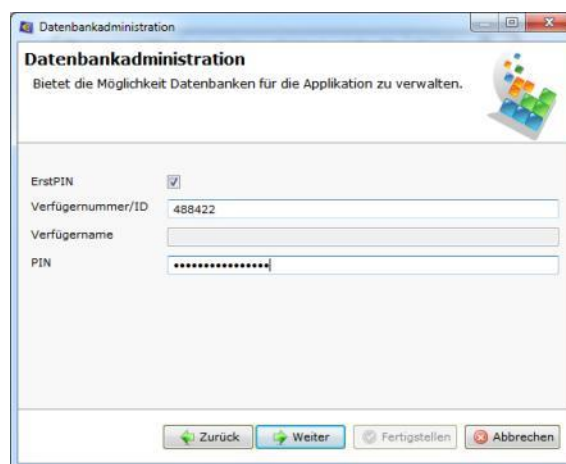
Datenbankadministration

Datenbankadministration
Bietet die Möglichkeit Datenbanken für die Applikation zu verwalten.

ErstPIN
Verfügernummer/ID 488422
Verfügername
PIN ••••••••••••••••

Zurück Weiter Fertigstellen Abbrechen